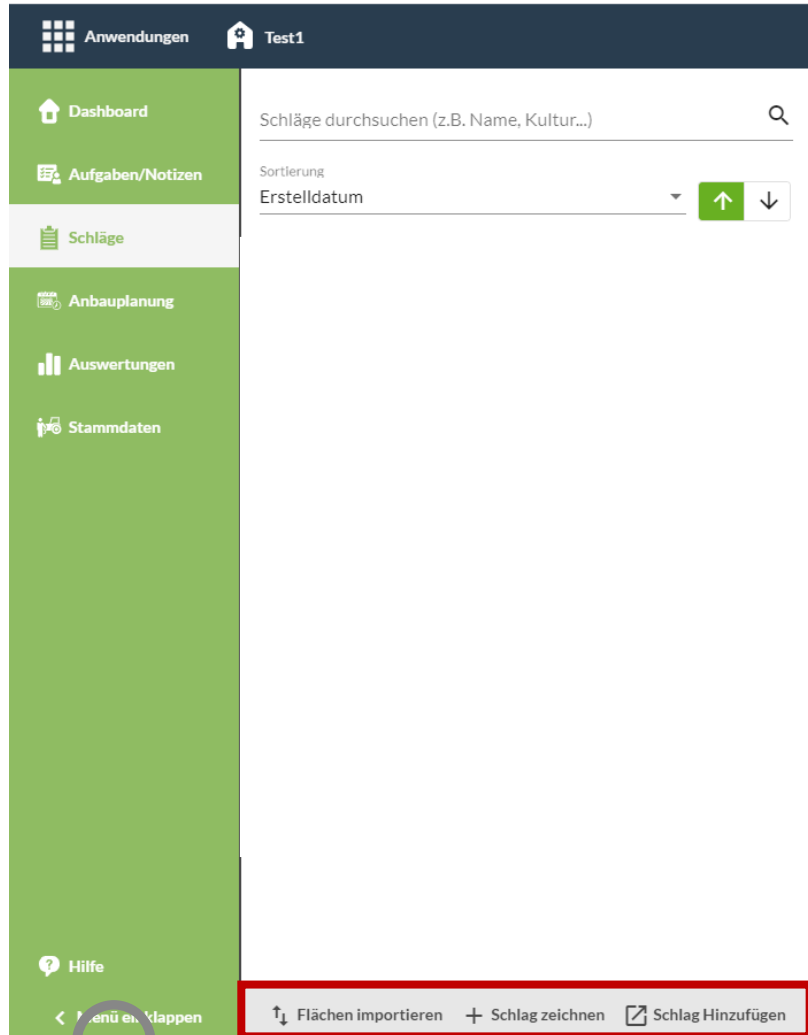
Anwendungen Test1

Dashboard

Aufgaben/Notizen

Schläge

Anbauplanung

Auswertungen

Stammdaten

Schläge durchsuchen (z.B. Name, Kultur...)

Sortierung
Erstelldatum

Hilfe

< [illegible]enü ei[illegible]klappen

Flächen importieren + Schlag zeichnen Schlag Hinzufügen